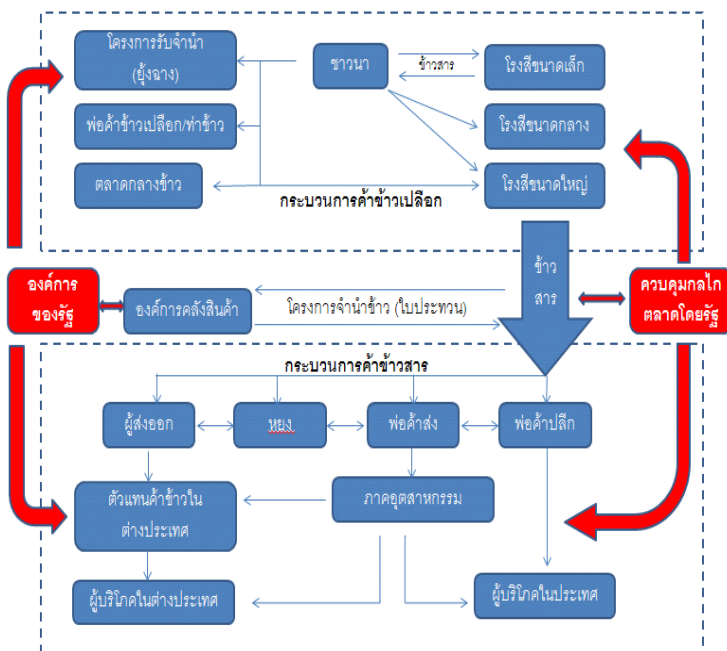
โครงการรับจำนำ (ยุ้งฉาง)

พ่อค้าข้าวเปลือก/ท่าข้าว

ตลาดกลางข้าว

ชาวนา

ข้าวสาร

โรงสีขนาดเล็ก

โรงสีขนาดกลาง

โรงสีขนาดใหญ่

กระบวนการค้าข้าวเปลือก

องค์การของรัฐ

องค์การคลังสินค้า

โครงการจำนำข้าว (ใบประทวน)

ข้าวสาร

ควบคุมกลไกตลาดโดยรัฐ

กระบวนการค้าข้าวสาร

ผู้ส่งออก

หยง

พ่อค้าส่ง

พ่อค้าปลีก

ตัวแทนค้าข้าวในต่างประเทศ

ภาคอุตสาหกรรม

ผู้บริโภคในต่างประเทศ

ผู้บริโภคในประเทศ